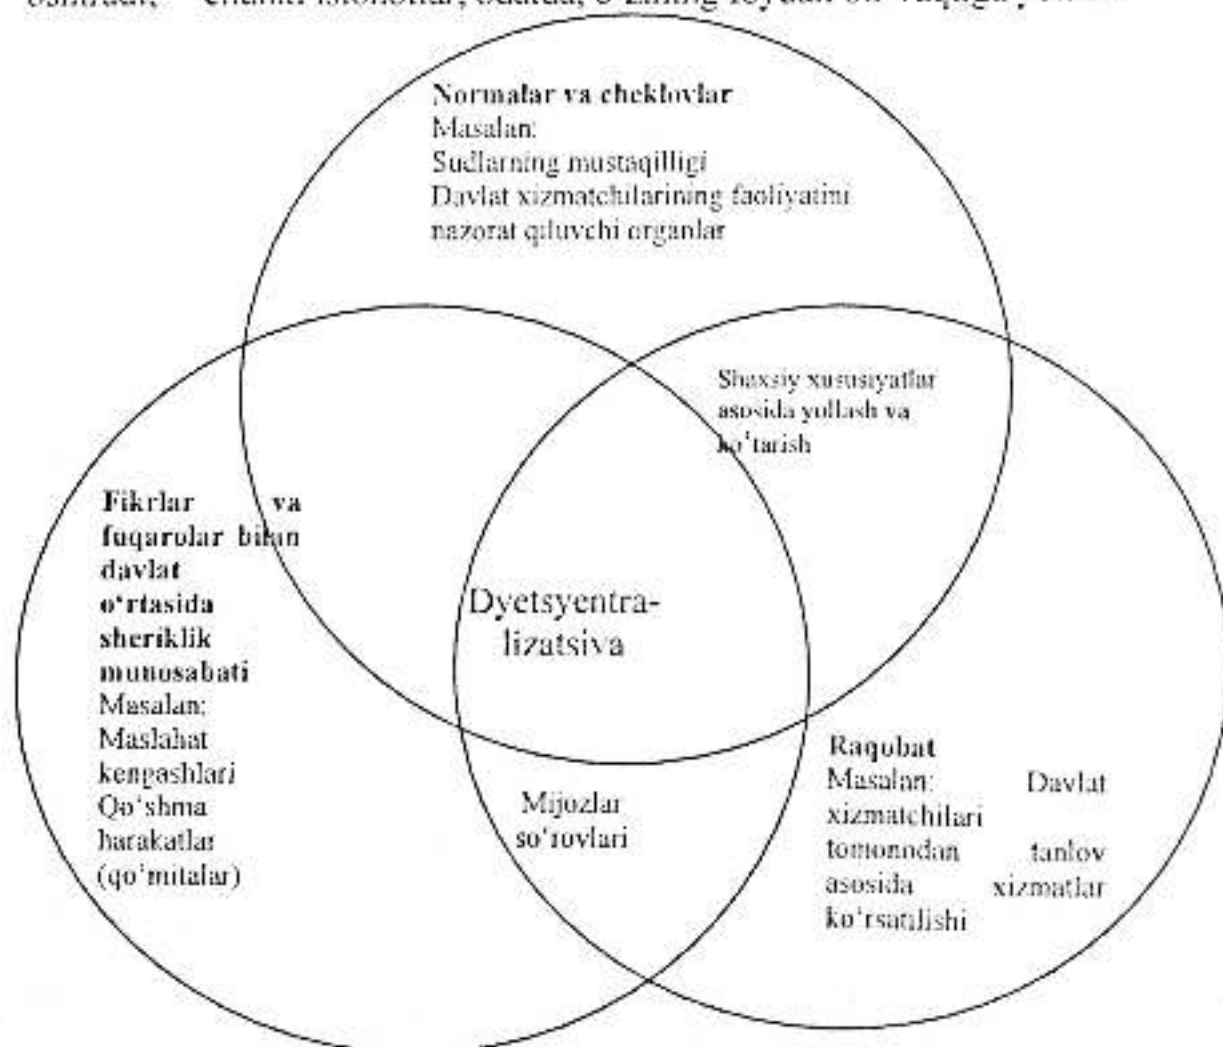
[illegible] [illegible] islohotlar, ba'zida, o'zining foydasi bo'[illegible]

**Normalar va cheklovlar**
Masalan:
Sudlarning mustaqilligi
Davlat xizmatchilarining faoliyatini nazorat qiluvchi organlar

Shaxsiy xususiyatlar asosida yollash va ko'tarish

**Fikrlar va fuqarolar bilan davlat o'rtasida sheriklik munosabati**
Masalan:
Maslahat kengashlari
Qo'shma harakatlar (qo'mitalar)

Dyetsyentra-lizatsiya

**Raqobat**
Masalan: Davlat xizmatchilari tomonondan tanlov asosida xizmatlar ko'rsatilishi

Mijozlar so'rovlari